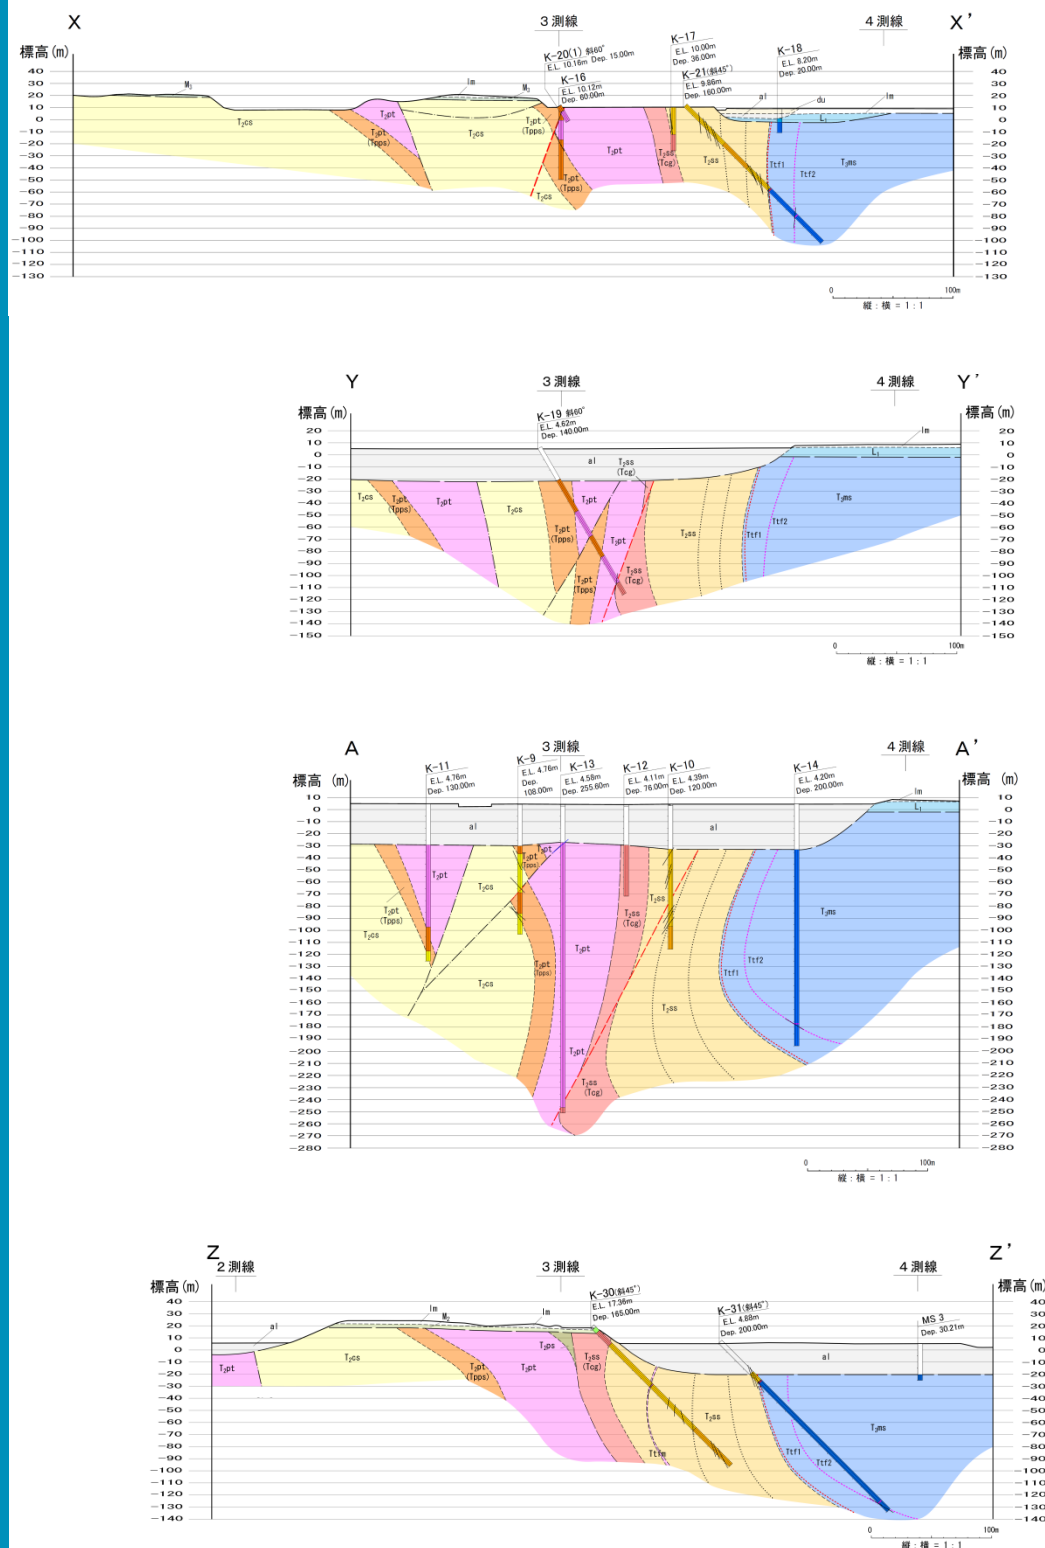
X
3 測線
4 測線
X'
標高 (m)
40 30 20 10 0 −10 −20 −30 −40 −50 −60 −70 −80 −90 −100 −110 −120 −130
K-20(1) 斜60° E.L. 10.16m Dep. 15.00m
K-16 E.L. 10.12m Dep. 60.00m
K-17 E.L. 10.00m Dep. 36.00m
K-21(斜45°) E.L. 9.86m Dep. 160.00m
K-18 E.L. 8.20m Dep. 20.00m
M₃
lm
M₂
al
du
lm
L₁
$T_2cs$
$T_3pt$ (Tpps)
$T_2cs$
$T_3pt$
$T_3pt$ (Tpps)
$T_3pt$
$T_3pt$ (Tpps)
$T_2cs$
$T_3ss$ (Tcg)
$T_2ss$
Ttf1
Ttf2
$T_3ms$
0
100m
縦 : 横 = 1 : 1

Y
3 測線
4 測線
Y'
標高 (m)
20 10 0 −10 −20 −30 −40 −50 −60 −70 −80 −90 −100 −110 −120 −130 −140 −150
K-19 斜60° E.L. 4.62m Dep. 140.00m
al
lm
L₁
$T_2cs$
$T_3pt$ (Tpps)
$T_3pt$
$T_2cs$
$T_3pt$
$T_3pt$ (Tpps)
$T_3pt$
$T_3pt$ (Tpps)
$T_3ss$ (Tcg)
$T_3ss$ (Tcg)
$T_2ss$
Ttf1
Ttf2
$T_3ms$
0
100m
縦 : 横 = 1 : 1

A
3 測線
4 測線
A'
標高 (m)
10 0 −10 −20 −30 −40 −50 −60 −70 −80 −90 −100 −110 −120 −130 −140 −150 −160 −170 −180 −190 −200 −210 −220 −230 −240 −250 −260 −270 −280
K-11 E.L. 4.76m Dep. 130.00m
K-9 E.L. 4.76m Dep. 108.00m
K-13 E.L. 4.58m Dep. 255.60m
K-12 E.L. 4.11m Dep. 76.00m
K-10 E.L. 4.39m Dep. 120.00m
K-14 E.L. 4.20m Dep. 200.00m
al
al
lm
L₁
$T_3pt$
$T_3pt$ (Tpps)
$T_2cs$
$T_2cs$
$T_3pt$
$T_3pt$ (Tpps)
$T_2cs$
$T_2cs$
$T_3pt$ (Tpps)
$T_3pt$
$T_3pt$
$T_3ss$ (Tcg)
$T_2ss$
$T_3ss$ (Tcg)
$T_2ss$
Ttf1
Ttf2
$T_3ms$
0
100m
縦 : 横 = 1 : 1

Z
2 測線
3 測線
4 測線
Z'
標高 (m)
40 30 20 10 0 −10 −20 −30 −40 −50 −60 −70 −80 −90 −100 −110 −120 −130 −140
K-30(斜45°) E.L. 17.36m Dep. 185.00m
K-31(斜45°) E.L. 4.88m Dep. 200.00m
MS 3 Dep. 30.21m
al
lm
M₂
lm
al
$T_3pt$
$T_2cs$
$T_3pt$ (Tpps)
$T_3pt$
$T_3ps$
$T_3ss$ (Tcg)
$T_2ss$
Ttfm
Ttf1
Ttf2
$T_3ms$
0
100m
縦 : 横 = 1 : 1